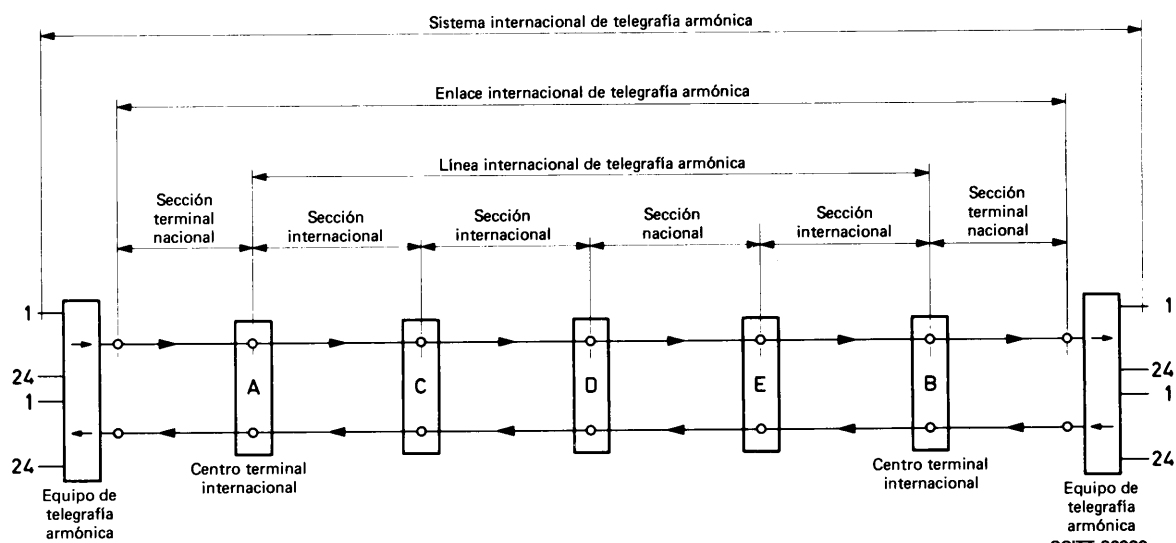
Sistema internacional de telegrafía armónica

Enlace internacional de telegrafía armónica

Línea internacional de telegrafía armónica

Sección terminal nacional

Sección internacional

Sección internacional

Sección nacional

Sección internacional

Sección terminal nacional

1

24

1

24

A

C

D

E

B

1

24

1

24

Centro terminal internacional

Centro terminal internacional

Equipo de telegrafía armónica

Equipo de telegrafía armónica

CCITT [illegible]